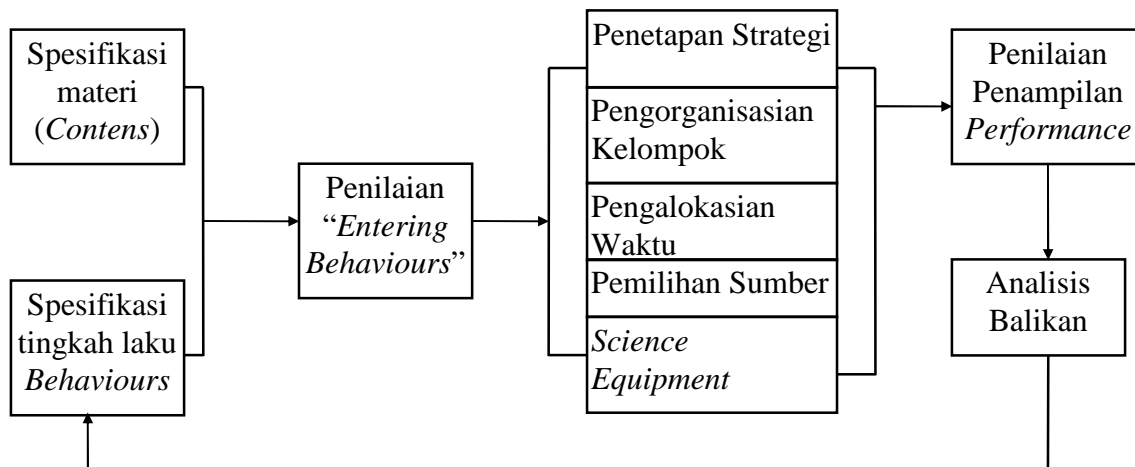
Spesifikasi materi (*Contens*)

Spesifikasi tingkah laku *Behaviours*

Penilaian "*Entering Behaviours*"

Penetapan Strategi

Pengorganisasian Kelompok

Pengalokasian Waktu

Pemilihan Sumber

*Science Equipment*

Penilaian Penampilan *Performance*

Analisis Balikan